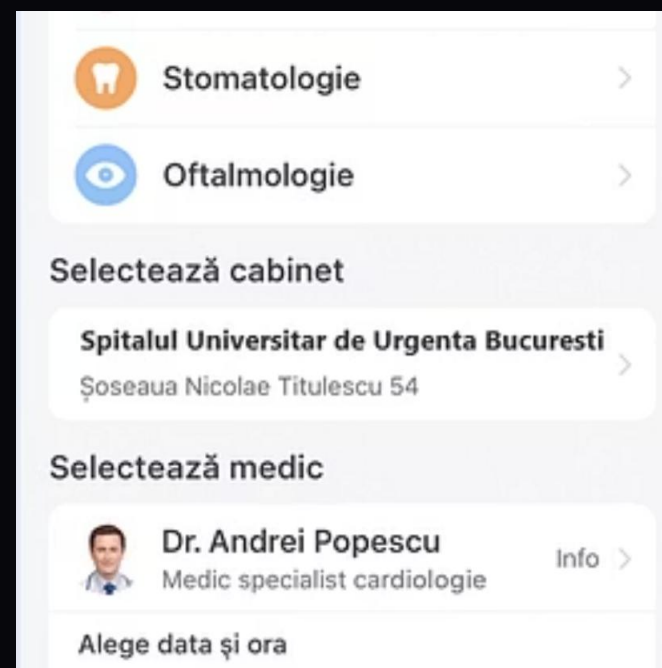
Stomatologie

Oftalmologie

Selectează cabinet

Spitalul Universitar de Urgenta Bucuresti
Şoseaua Nicolae Titulescu 54

Selectează medic

Dr. Andrei Popescu
Medic specialist cardiologie
Info

Alege data şi ora